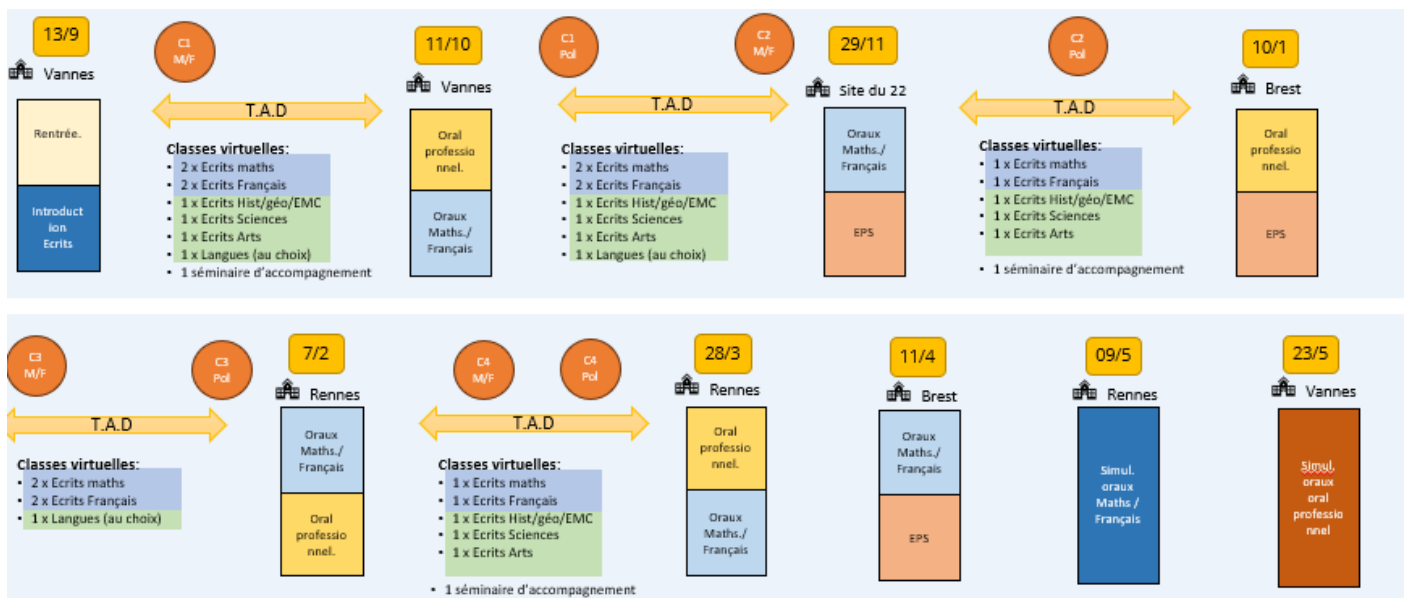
13/9

Vannes

Rentrée.

Introduction Ecrits

C1 M/F

T.A.D

Classes virtuelles:
- 2 x Ecrits maths
- 2 x Ecrits Français
- 1 x Ecrits Hist/géo/EMC
- 1 x Ecrits Sciences
- 1 x Ecrits Arts
- 1 x Langues (au choix)
- 1 séminaire d'accompagnement

11/10

Vannes

Oral professionnel.

Oraux Maths./ Français

C1 Pol

C2 M/F

T.A.D

Classes virtuelles:
- 2 x Ecrits maths
- 2 x Ecrits Français
- 1 x Ecrits Hist/géo/EMC
- 1 x Ecrits Sciences
- 1 x Ecrits Arts
- 1 x Langues (au choix)

29/11

Site du 22

Oraux Maths./ Français

EPS

C2 Pol

T.A.D

Classes virtuelles:
- 1 x Ecrits maths
- 1 x Ecrits Français
- 1 x Ecrits Hist/géo/EMC
- 1 x Ecrits Sciences
- 1 x Ecrits Arts
- 1 séminaire d'accompagnement

10/1

Brest

Oral professionnel.

EPS

C3 M/F

C3 Pol

T.A.D

Classes virtuelles:
- 2 x Ecrits maths
- 2 x Ecrits Français
- 1 x Langues (au choix)

7/2

Rennes

Oraux Maths./ Français

Oral professionnel.

C4 M/F

C4 Pol

T.A.D

Classes virtuelles:
- 1 x Ecrits maths
- 1 x Ecrits Français
- 1 x Ecrits Hist/géo/EMC
- 1 x Ecrits Sciences
- 1 x Ecrits Arts
- 1 séminaire d'accompagnement

28/3

Rennes

Oral professionnel.

Oraux Maths./ Français

11/4

Brest

Oraux Maths./ Français

EPS

09/5

Rennes

Simul. oraux Maths / Français

23/5

Vannes

Simul. oraux oral professionnel